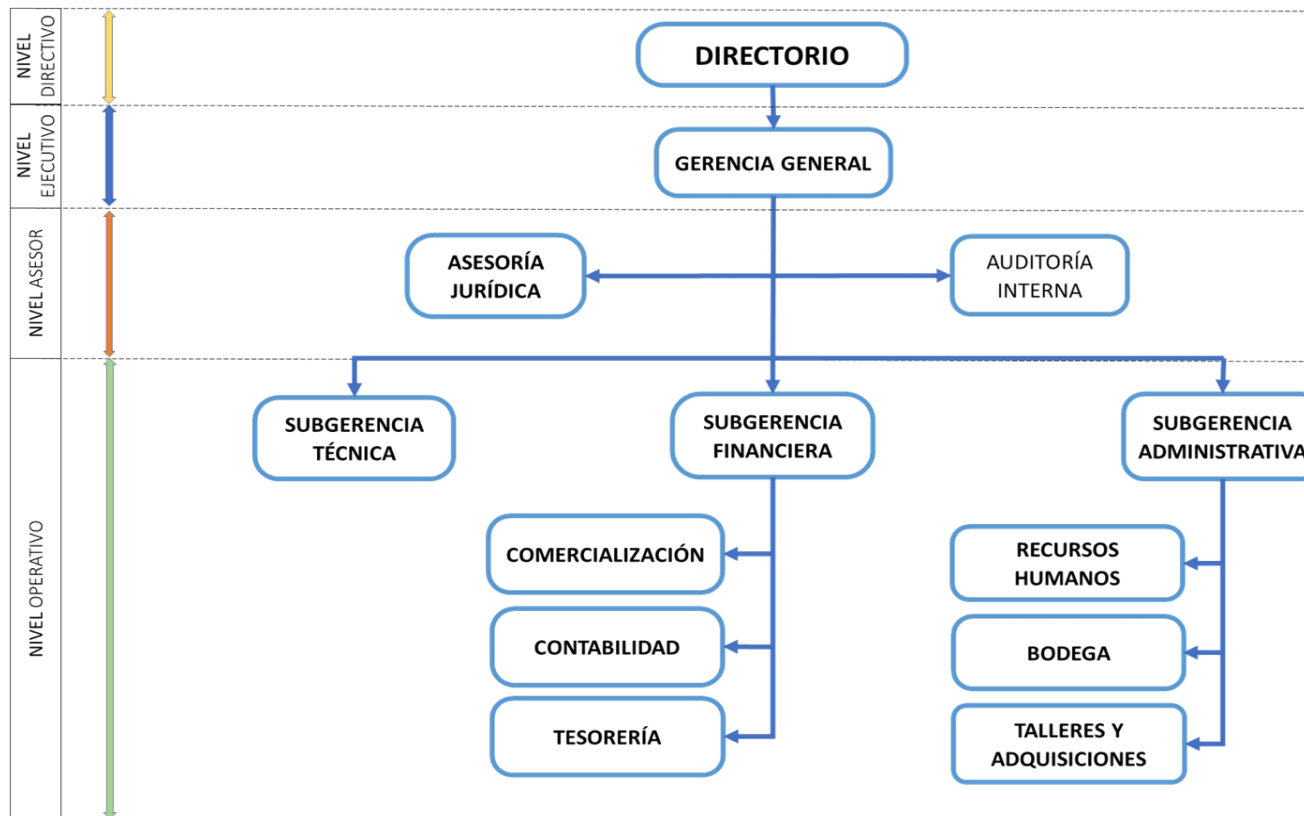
NIVEL DIRECTIVO

NIVEL EJECUTIVO

NIVEL ASESOR

NIVEL OPERATIVO

DIRECTORIO

GERENCIA GENERAL

ASESORÍA JURÍDICA

AUDITORÍA INTERNA

SUBGERENCIA TÉCNICA

SUBGERENCIA FINANCIERA

SUBGERENCIA ADMINISTRATIVA

COMERCIALIZACIÓN

CONTABILIDAD

TESORERÍA

RECURSOS HUMANOS

BODEGA

TALLERES Y ADQUISICIONES